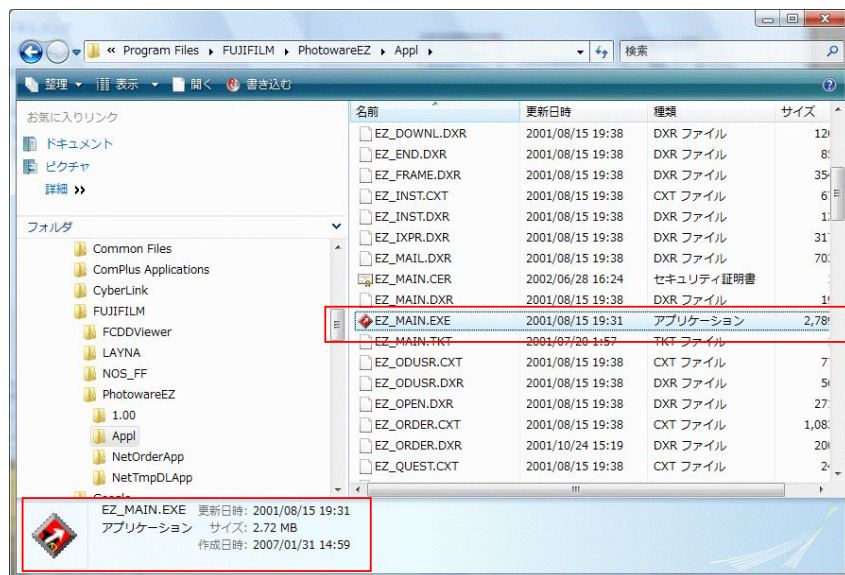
« Program Files ▸ FUJIFILM ▸ PhotowareEZ ▸ Appl ▸

検索

整理 ▾ 表示 ▾ 開く 書き込む

お気に入りリンク

ドキュメント

ピクチャ

詳細 »

フォルダ

Common Files
ComPlus Applications
CyberLink
FUJIFILM
FCDDViewer
LAYNA
NOS_FF
PhotowareEZ
1.00
Appl
NetOrderApp
NetTmpDLApp

| 名前 | 更新日時 | 種類 | サイズ |
|---|---|---|---|
| EZ_DOWNL.DXR | 2001/08/15 19:38 | DXR ファイル | 12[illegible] |
| EZ_END.DXR | 2001/08/15 19:38 | DXR ファイル | 8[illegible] |
| EZ_FRAME.DXR | 2001/08/15 19:38 | DXR ファイル | 35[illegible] |
| EZ_INST.CXT | 2001/08/15 19:38 | CXT ファイル | 6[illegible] |
| EZ_INST.DXR | 2001/08/15 19:38 | DXR ファイル | 1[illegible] |
| EZ_IXPR.DXR | 2001/08/15 19:38 | DXR ファイル | 31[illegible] |
| EZ_MAIL.DXR | 2001/08/15 19:38 | DXR ファイル | 70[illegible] |
| EZ_MAIN.CER | 2002/06/28 16:24 | セキュリティ証明書 | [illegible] |
| EZ_MAIN.DXR | 2001/08/15 19:38 | DXR ファイル | 1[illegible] |
| EZ_MAIN.EXE | 2001/08/15 19:31 | アプリケーション | 2,78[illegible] |
| EZ_MAIN.TKT | 2001/07/20 1:57 | TKT ファイル | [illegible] |
| EZ_ODUSR.CXT | 2001/08/15 19:38 | CXT ファイル | 7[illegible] |
| EZ_ODUSR.DXR | 2001/08/15 19:38 | DXR ファイル | 5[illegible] |
| EZ_OPEN.DXR | 2001/08/15 19:38 | DXR ファイル | 27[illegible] |
| EZ_ORDER.CXT | 2001/08/15 19:38 | CXT ファイル | 1,08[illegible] |
| EZ_ORDER.DXR | 2001/10/24 15:19 | DXR ファイル | 20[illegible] |
| EZ_QUEST.CXT | 2001/08/15 19:38 | CXT ファイル | 2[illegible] |

EZ_MAIN.EXE 更新日時: 2001/08/15 19:31
アプリケーション サイズ: 2.72 MB
作成日時: 2007/01/31 14:59